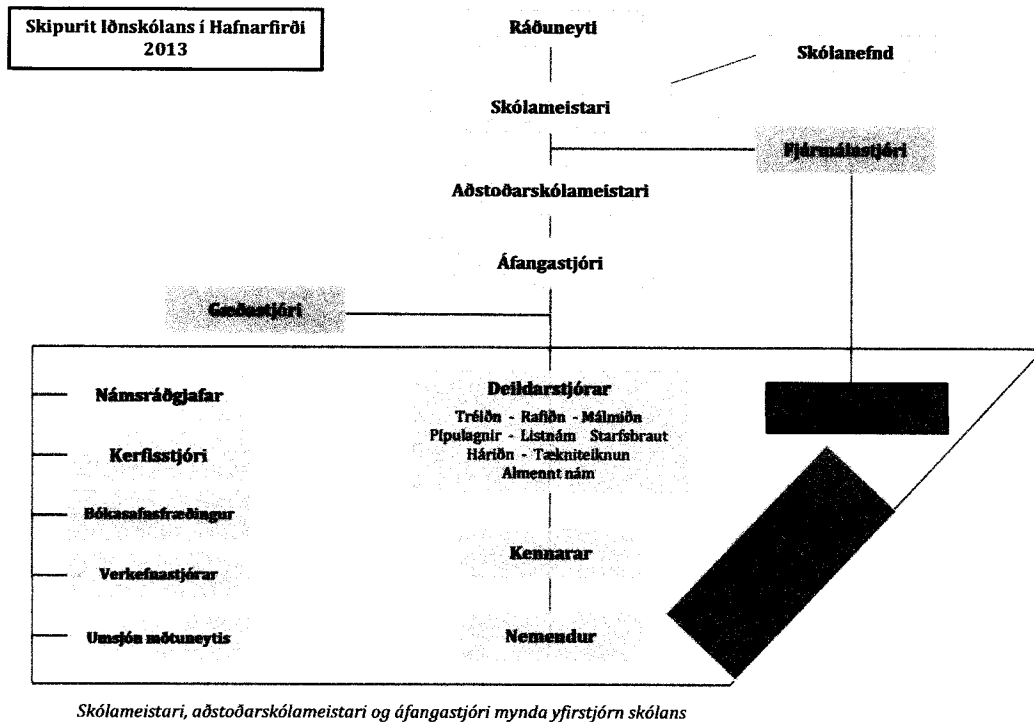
Skipurit Iðnskólans í Hafnarfirði
2013

Ráðuneyti

Skólanefnd

Skólameistari

Fjármálastjóri

Aðstoðarskólameistari

Áfangastjóri

Gæðastjóri

Námsráðgjafar

Kerfisstjóri

Bókasafnsfræðingur

Verkefnastjórar

Umsjón mötuneytis

Deildarstjórar
Tréiðn - Rafiðn - Málmiðn
Pípulagnir - Listnám Starfsbraut
Háriðn - Tækniteiknun
Almennt nám

Kennarar

Nemendur

Skólameistari, aðstoðarskólameistari og áfangastjóri mynda yfirstjórn skólans